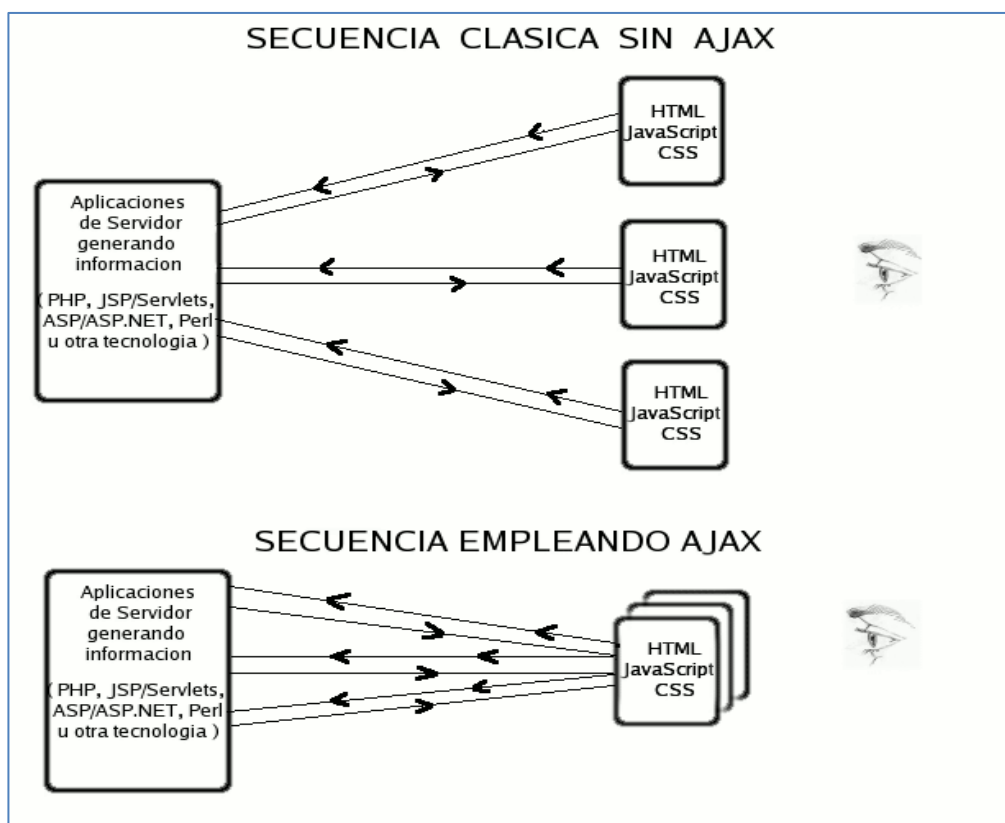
SECUENCIA CLASICA SIN AJAX

HTML
JavaScript
CSS

Aplicaciones de Servidor generando informacion

( PHP, JSP/Servlets, ASP/ASP.NET, Perl u otra tecnologia )

HTML
JavaScript
CSS

HTML
JavaScript
CSS

SECUENCIA EMPLEANDO AJAX

Aplicaciones de Servidor generando informacion

( PHP, JSP/Servlets, ASP/ASP.NET, Perl u otra tecnologia )

HTML
JavaScript
CSS